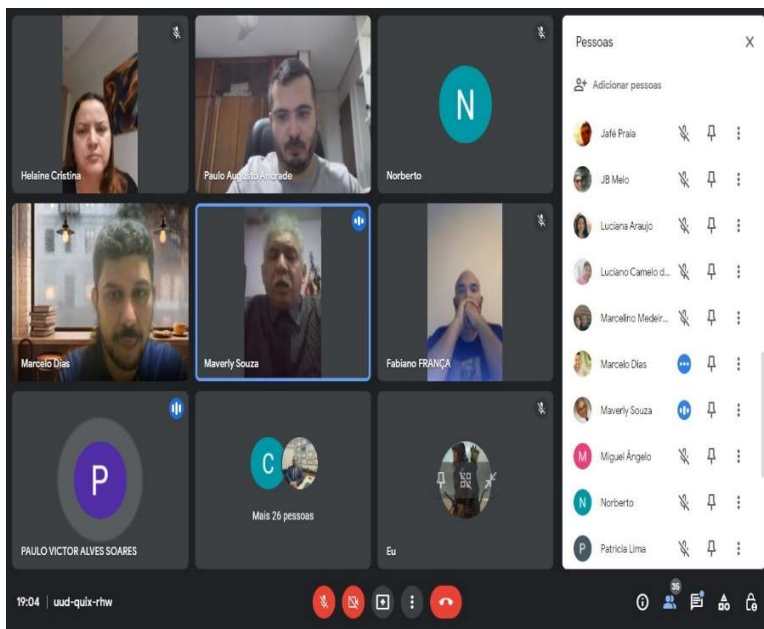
Helaine Cristina

Paulo Augusto Andrade

N

Norberto

Marcelo Dias

Maverly Souza

Fabiano FRANÇA

P

PAULO VICTOR ALVES SOARES

C

Mais 26 pessoas

Eu

Pessoas

X

Adicionar pessoas

Jafé Praia

JB Melo

Luciana Araujo

Luciano Camelo d...

Marcelino Medeir...

Marcelo Dias

Maverly Souza

M

Miguel Ângelo

N

Norberto

P

Patrícia Lima

19:04 | uud-quix-rhw

35